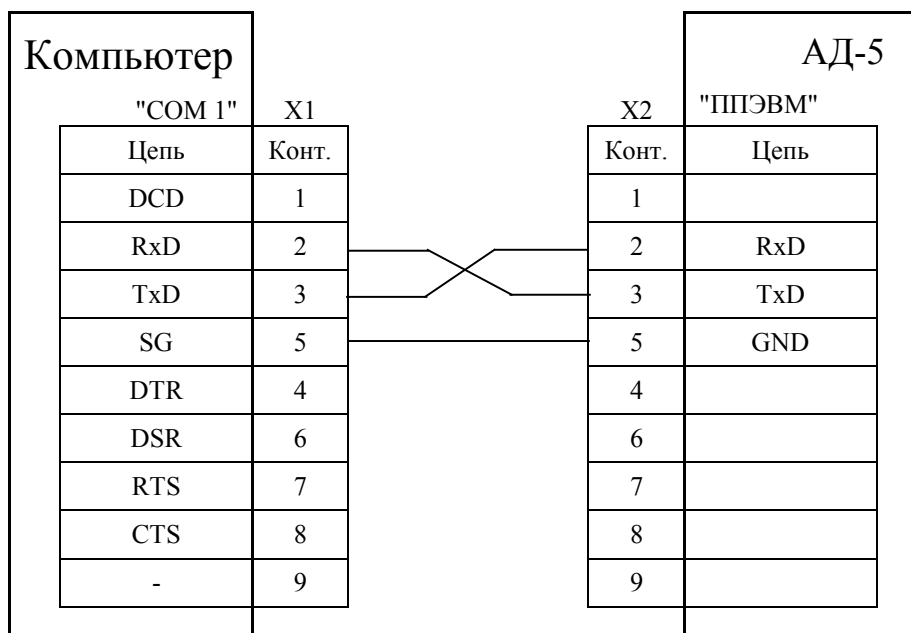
Компьютер

"COM 1" X1

| Цепь | Конт. |
|---|---|
| DCD | 1 |
| RxD | 2 |
| TxD | 3 |
| SG | 5 |
| DTR | 4 |
| DSR | 6 |
| RTS | 7 |
| CTS | 8 |
| - | 9 |

АД-5

X2 "ППЭВМ"

| Конт. | Цепь |
|---|---|
| 1 | |
| 2 | RxD |
| 3 | TxD |
| 5 | GND |
| 4 | |
| 6 | |
| 7 | |
| 8 | |
| 9 | |